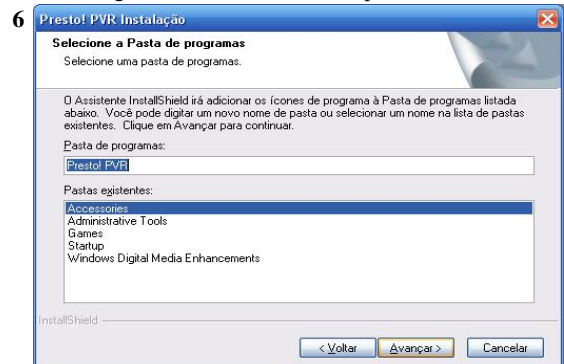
6

Presto! PVR Instalação

Selecione a Pasta de programas

Selecione uma pasta de programas.

O Assistente InstallShield irá adicionar os ícones de programa à Pasta de programas listada abaixo. Você pode digitar um novo nome de pasta ou selecionar um nome na lista de pastas existentes. Clique em Avançar para continuar.

Pasta de programas:

Presto! PVR

Pastas existentes:

Accessories
Administrative Tools
Games
Startup
Windows Digital Media Enhancements

InstallShield

< Voltar

Avançar >

Cancelar